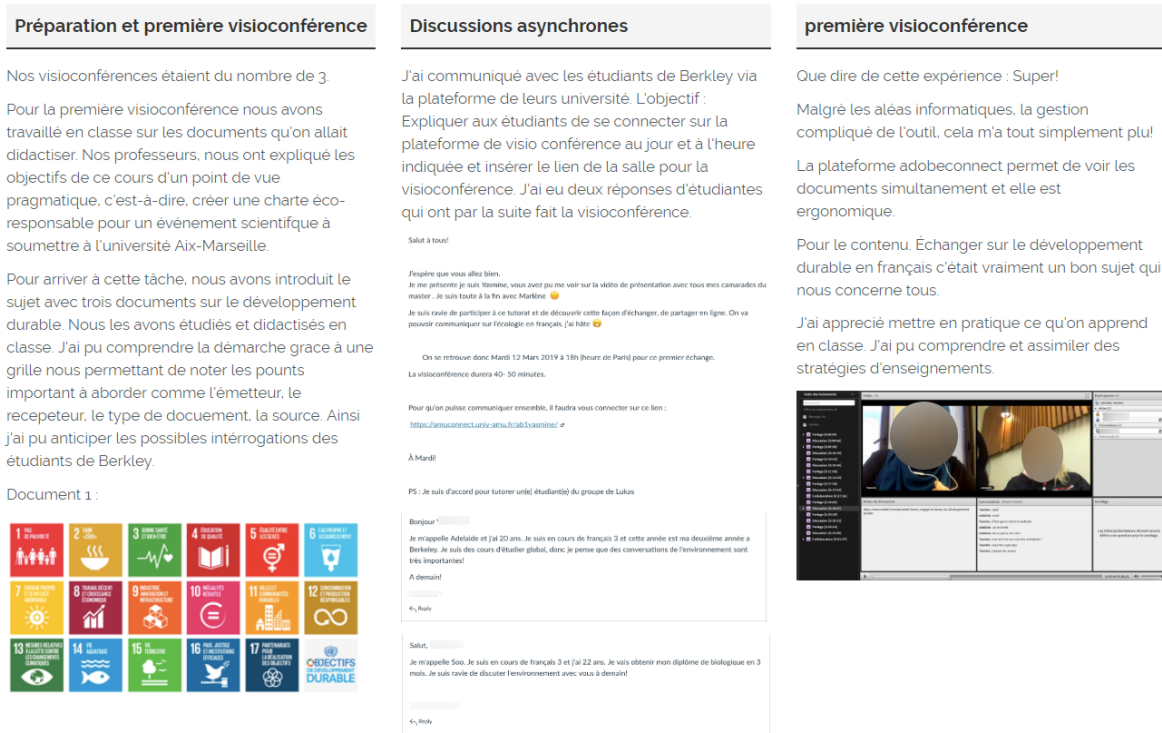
Préparation et première visioconférence

Nos visioconférences étaient du nombre de 3.

Pour la première visioconférence nous avons travaillé en classe sur les documents qu'on allait didactiser. Nos professeurs, nous ont expliqué les objectifs de ce cours d'un point de vue pragmatique, c'est-à-dire, créer une charte éco-responsable pour un évènement scientifque à soumettre à l'université Aix-Marseille.

Pour arriver à cette tâche, nous avons introduit le sujet avec trois documents sur le développement durable. Nous les avons étudiés et didactisés en classe. J'ai pu comprendre la démarche grace à une grille nous permettant de noter les pounts important à aborder comme l'émetteur, le recepeteur, le type de docuement, la source. Ainsi j'ai pu anticiper les possibles intérrogations des étudiants de Berkley.

Document 1 :

1 PAS DE PAUVRETÉ
2 FAIM «ZÉRO»
3 BONNE SANTÉ ET BIEN-ÊTRE
4 ÉDUCATION DE QUALITÉ
5 ÉGALITÉ ENTRE LES SEXES
6 EAU PROPRE ET ASSAINISSEMENT
7 ÉNERGIE PROPRE ET D'UN COÛT ABORDABLE
8 TRAVAIL DÉCENT ET CROISSANCE ÉCONOMIQUE
9 INDUSTRIE, INNOVATION ET INFRASTRUCTURE
10 INÉGALITÉS RÉDUITES
11 VILLES ET COMMUNAUTÉS DURABLES
12 CONSOMMATION ET PRODUCTION RESPONSABLES
13 MESURES RELATIVES À LA LUTTE CONTRE LES CHANGEMENTS CLIMATIQUES
14 VIE AQUATIQUE
15 VIE TERRESTRE
16 PAIX, JUSTICE ET INSTITUTIONS EFFICACES
17 PARTENARIATS POUR LA RÉALISATION DES OBJECTIFS
OBJECTIFS DE DÉVELOPPEMENT DURABLE

Discussions asynchrones

J'ai communiqué avec les étudiants de Berkley via la plateforme de leurs université. L'objectif : Expliquer aux étudiants de se connecter sur la plateforme de visio conférence au jour et à l'heure indiquée et insérer le lien de la salle pour la visioconférence. J'ai eu deux réponses d'étudiantes qui ont par la suite fait la visioconférence.

Salut à tous!

J'espère que vous allez bien.
Je me présente je suis Yasmine, vous avez pu me voir sur la vidéo de présentation avec tous mes camarades du master . Je suis toute à la fin avec Marlène

Je suis ravie de participer à ce tutorat et de découvrir cette façon d'échanger, de partager en ligne. On va pouvoir communiquer sur l'écologie en français, j'ai hâte

On se retrouve donc Mardi 12 Mars 2019 à 18h (heure de Paris) pour ce premier échange.

La visioconférence durera 40- 50 minutes.

Pour qu'on puisse communiquer ensemble, il faudra vous connecter sur ce lien :

https://amuconnect.univ-amu.fr/ab1yasmine/

À Mardi!

PS : Je suis d'accord pour tutorer un(e) étudiant(e) du groupe de Lukas

Bonjour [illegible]

Je m'appelle Adelaide et j'ai 20 ans. Je suis en cours de français 3 et cette année est ma deuxième année à Berkeley. Je suis des cours d'étudier global, donc je pense que des conversations de l'environnement sont très importantes!

A demain!

Reply

Salut, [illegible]

Je m'appelle Soo. Je suis en cours de français 3 et j'ai 22 ans. Je vais obtenir mon diplôme de biologique en 3 mois. Je suis ravie de discuter l'environnement avec vous à demain!

Reply

première visioconférence

Que dire de cette expérience : Super!

Malgré les aléas informatiques, la gestion compliqué de l'outil, cela m'a tout simplement plu!

La plateforme adobeconnect permet de voir les documents simultanement et elle est ergonomique.

Pour le contenu. Échanger sur le développement durable en français c'était vraiment un bon sujet qui nous concerne tous.

J'ai apprecié mettre en pratique ce qu'on apprend en classe. J'ai pu comprendre et assimiler des stratégies d'enseignements.